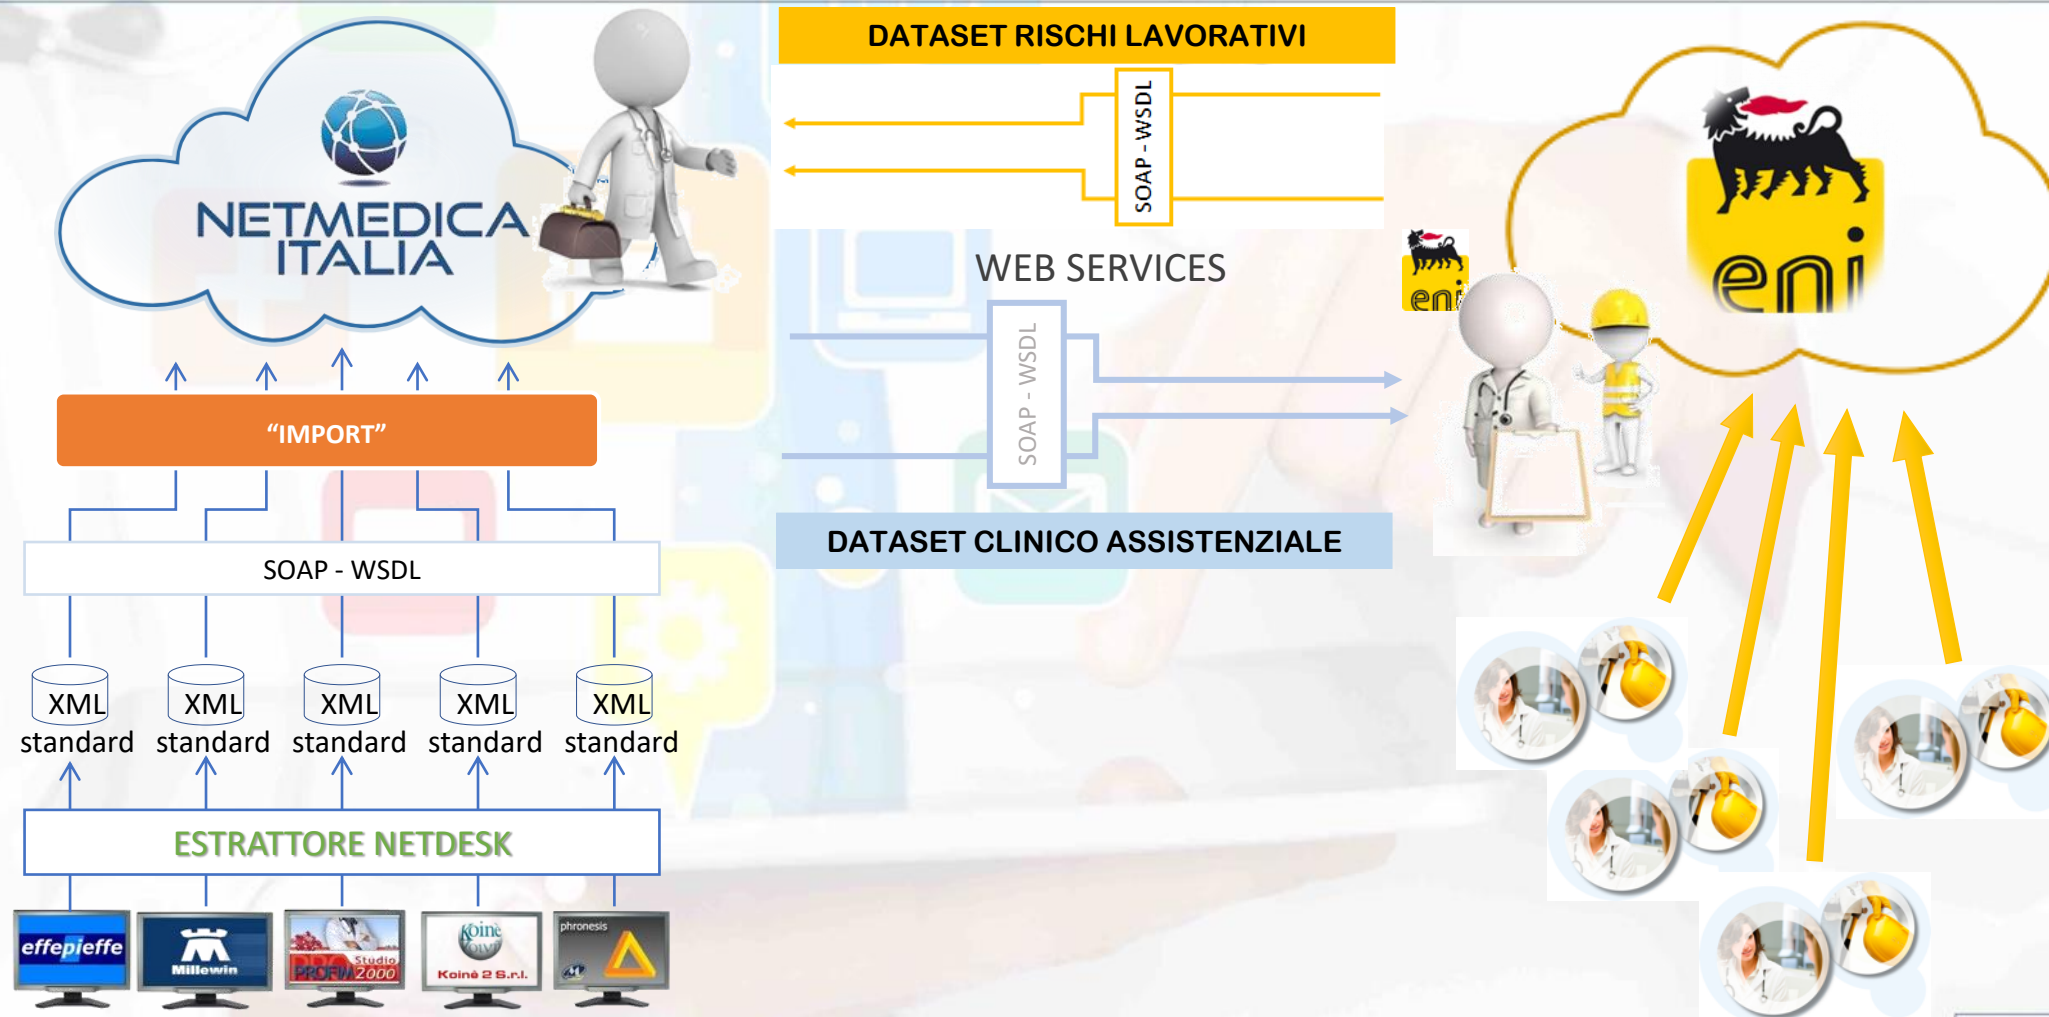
NETMEDICA ITALIA

DATASET RISCHI LAVORATIVI

SOAP - WSDL

WEB SERVICES

SOAP - WSDL

DATASET CLINICO ASSISTENZIALE

eni

eni

"IMPORT"

SOAP - WSDL

XML standard

XML standard

XML standard

XML standard

XML standard

ESTRATTORE NETDESK

effepieffe

Millewin

Studio PROFIM 2000

Koinè

Koinè 2 S.r.l.

phronesis